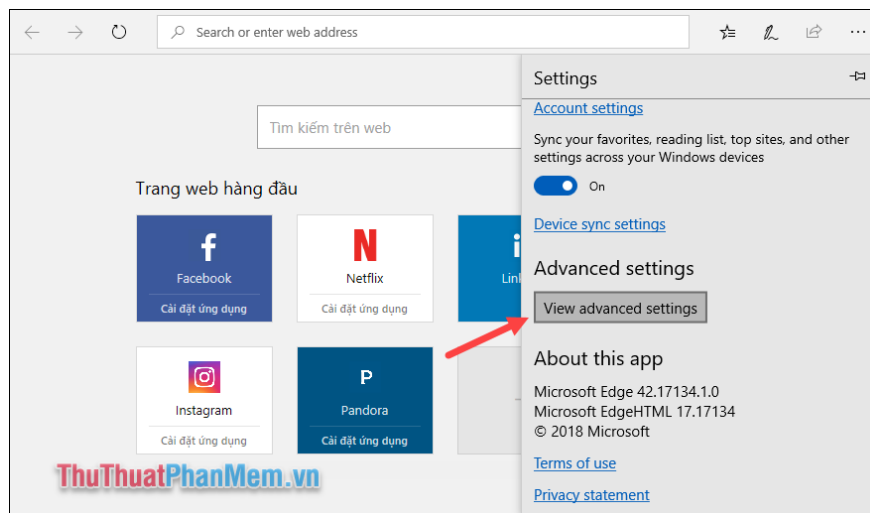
Search or enter web address

Tìm kiếm trên web

Trang web hàng đầu

Facebook
Cài đặt ứng dụng

Netflix
Cài đặt ứng dụng

Link

Instagram
Cài đặt ứng dụng

P
Pandora
Cài đặt ứng dụng

Settings

Account settings

Sync your favorites, reading list, top sites, and other settings across your Windows devices

On

Device sync settings

Advanced settings

View advanced settings

About this app

Microsoft Edge 42.17134.1.0
Microsoft EdgeHTML 17.17134
© 2018 Microsoft

Terms of use

Privacy statement

ThuThuatPhanMem.vn